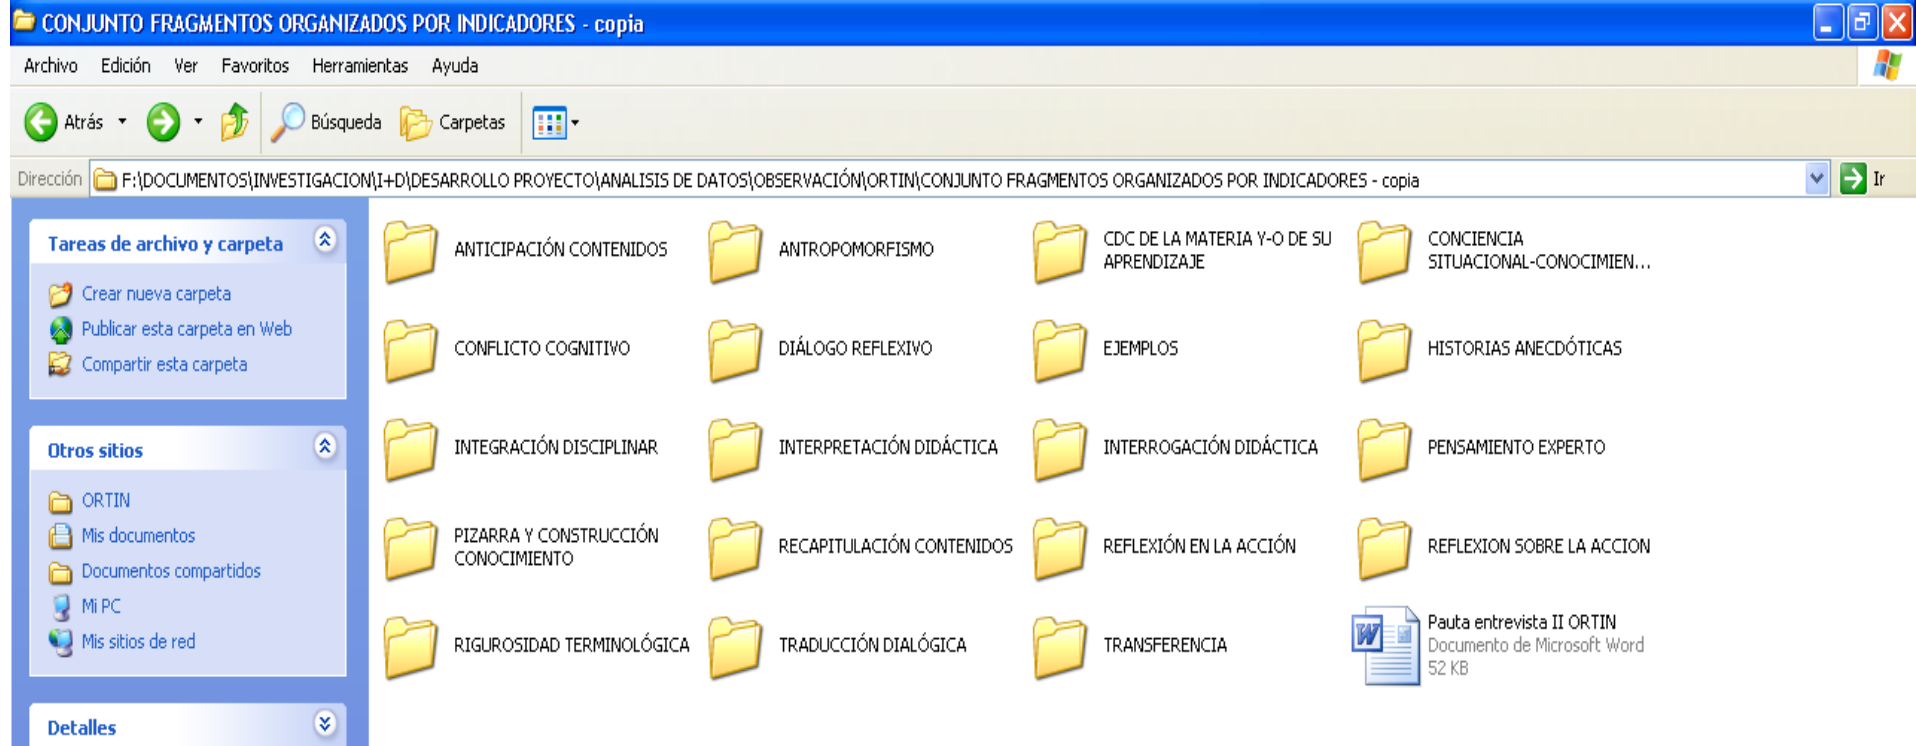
CONJUNTO FRAGMENTOS ORGANIZADOS POR INDICADORES - copia

Archivo Edición Ver Favoritos Herramientas Ayuda

Atrás Búsqueda Carpetas

Dirección F:\DOCUMENTOS\INVESTIGACION\I+D\DESARROLLO PROYECTO\ANALISIS DE DATOS\OBSERVACIÓN\ORTIN\CONJUNTO FRAGMENTOS ORGANIZADOS POR INDICADORES - copia Ir

Tareas de archivo y carpeta

Crear nueva carpeta
Publicar esta carpeta en Web
Compartir esta carpeta

Otros sitios

ORTIN
Mis documentos
Documentos compartidos
Mi PC
Mis sitios de red

Detalles

ANTICIPACIÓN CONTENIDOS
ANTROPOMORFISMO
CDC DE LA MATERIA Y-O DE SU APRENDIZAJE
CONCIENCIA SITUACIONAL-CONOCIMIEN...
CONFLICTO COGNITIVO
DIÁLOGO REFLEXIVO
EJEMPLOS
HISTORIAS ANECDÓTICAS
INTEGRACIÓN DISCIPLINAR
INTERPRETACIÓN DIDÁCTICA
INTERROGACIÓN DIDÁCTICA
PENSAMIENTO EXPERTO
PIZARRA Y CONSTRUCCIÓN CONOCIMIENTO
RECAPITULACIÓN CONTENIDOS
REFLEXIÓN EN LA ACCIÓN
REFLEXION SOBRE LA ACCION
RIGUROSIDAD TERMINOLÓGICA
TRADUCCIÓN DIALÓGICA
TRANSFERENCIA
Pauta entrevista II ORTIN
Documento de Microsoft Word
52 KB